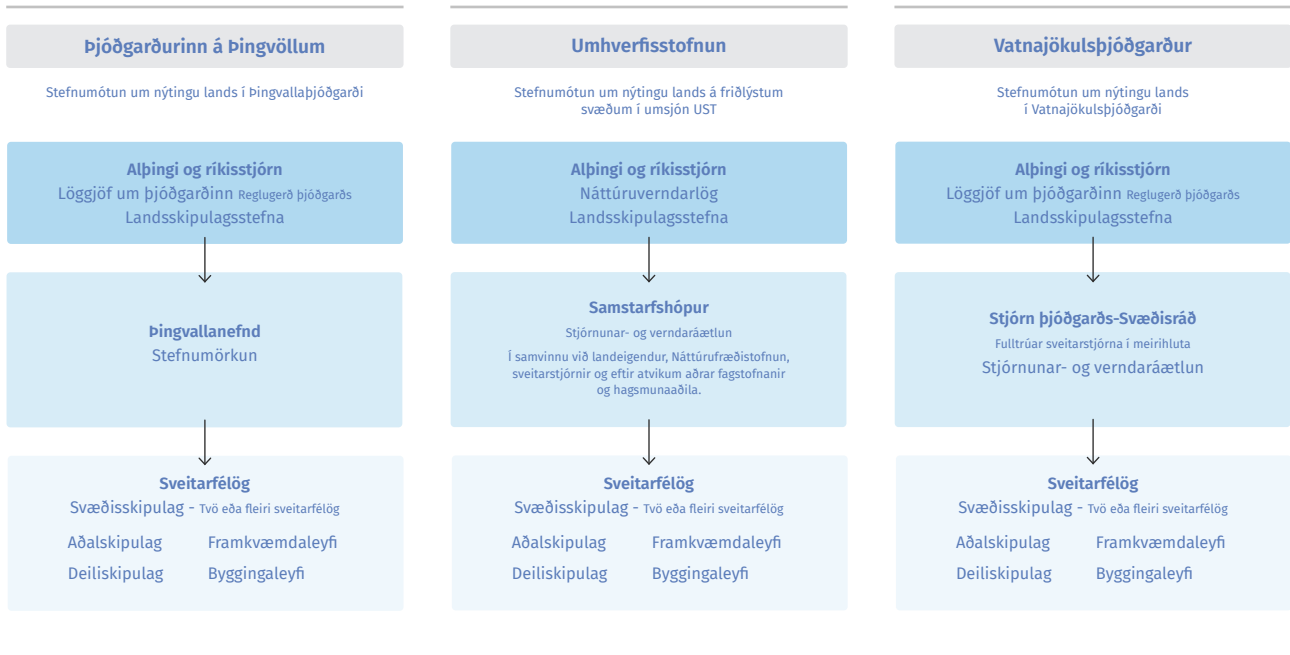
Þjóðgarðurinn á Þingvöllum

Stefnumótun um nýtingu lands í Þingvallaþjóðgarði

Alþingi og ríkisstjórn
Löggjöf um þjóðgarðinn Reglugerð þjóðgarðs
Landsskipulagsstefna

Þingvallanefnd
Stefnumörkun

Sveitarfélög
Svæðisskipulag - Tvö eða fleiri sveitarfélög
Aðalskipulag Framkvæmdaleyfi
Deiliskipulag Byggingaleyfi

Umhverfisstofnun

Stefnumótun um nýtingu lands á friðlýstum svæðum í umsjón UST

Alþingi og ríkisstjórn
Náttúruverndarlög
Landsskipulagsstefna

Samstarfshópur
Stjórnunar- og verndaráætlun
Í samvinnu við landeigendur, Náttúrufræðistofnun, sveitarstjórnir og eftir atvikum aðrar fagstofnanir og hagsmunaaðila.

Sveitarfélög
Svæðisskipulag - Tvö eða fleiri sveitarfélög
Aðalskipulag Framkvæmdaleyfi
Deiliskipulag Byggingaleyfi

Vatnajökulsþjóðgarður

Stefnumótun um nýtingu lands í Vatnajökulsþjóðgarði

Alþingi og ríkisstjórn
Löggjöf um þjóðgarðinn Reglugerð þjóðgarðs
Landsskipulagsstefna

Stjórn þjóðgarðs-Svæðisráð
Fulltrúar sveitarstjórna í meirihluta
Stjórnunar- og verndaráætlun

Sveitarfélög
Svæðisskipulag - Tvö eða fleiri sveitarfélög
Aðalskipulag Framkvæmdaleyfi
Deiliskipulag Byggingaleyfi